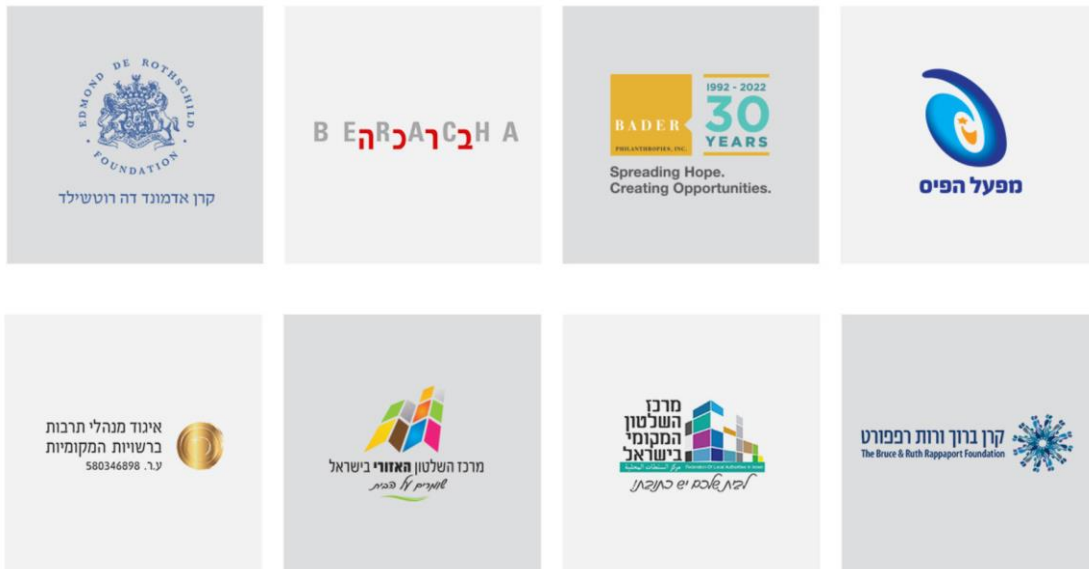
EDMOND DE ROTHSCHILD FOUNDATION
קרן אדמונד דה רוטשילד

B E ה R כ A ר C ב H A

BADER
PHILANTHROPIES, INC.
1992 - 2022
30 YEARS
Spreading Hope.
Creating Opportunities.

מפעל הפיס

אינוד מנהלי תרבות ברשויות המקומיות
ע.ר. 580346898

מרכז השלטון האזורי בישראל
שומרים על הבית

מרכז השלטון המקומי בישראל
מרכז השלטון המקומי
Federation Of Local Authorities in Israel
לבית שלכם יש כתובת

קרן ברוך ורות רפפורט
The Bruce & Ruth Rappaport Foundation